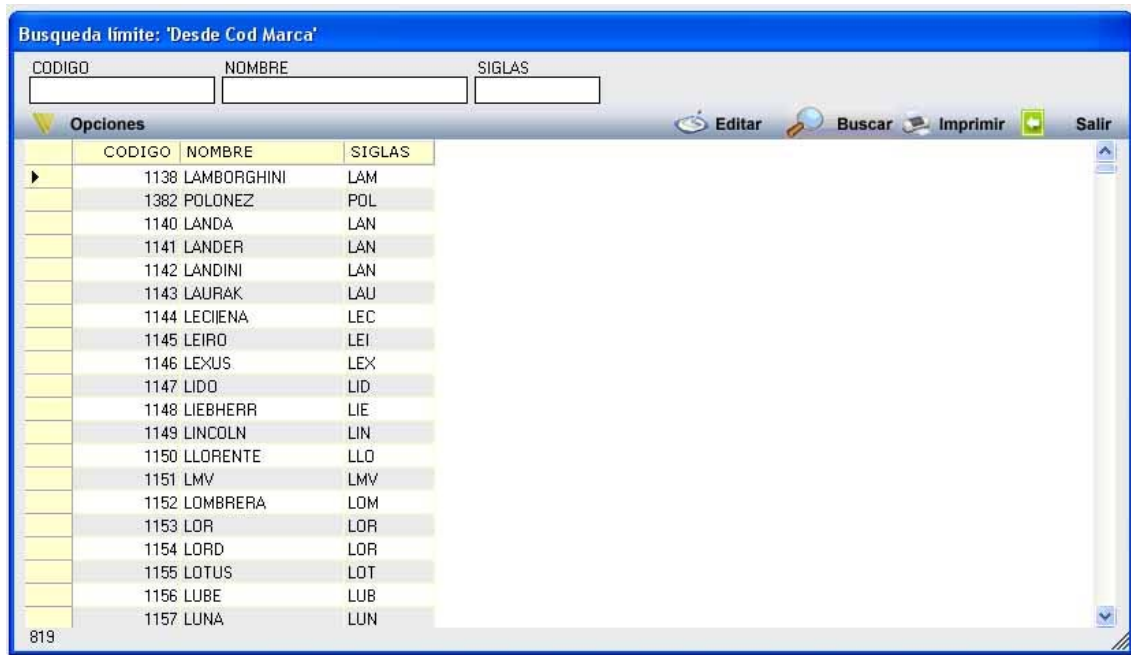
Busqueda límite: 'Desde Cod Marca'

CODIGO NOMBRE SIGLAS

Opciones

Editar Buscar Imprimir Salir

| | CODIGO | NOMBRE | SIGLAS |
|---|---|---|---|
| ▸ | 1138 | LAMBORGHINI | LAM |
| | 1382 | POLONEZ | POL |
| | 1140 | LANDA | LAN |
| | 1141 | LANDER | LAN |
| | 1142 | LANDINI | LAN |
| | 1143 | LAURAK | LAU |
| | 1144 | LECIIENA | LEC |
| | 1145 | LEIRO | LEI |
| | 1146 | LEXUS | LEX |
| | 1147 | LIDO | LID |
| | 1148 | LIEBHERR | LIE |
| | 1149 | LINCOLN | LIN |
| | 1150 | LLORENTE | LLO |
| | 1151 | LMV | LMV |
| | 1152 | LOMBRERA | LOM |
| | 1153 | LOR | LOR |
| | 1154 | LORD | LOR |
| | 1155 | LOTUS | LOT |
| | 1156 | LUBE | LUB |
| | 1157 | LUNA | LUN |

819